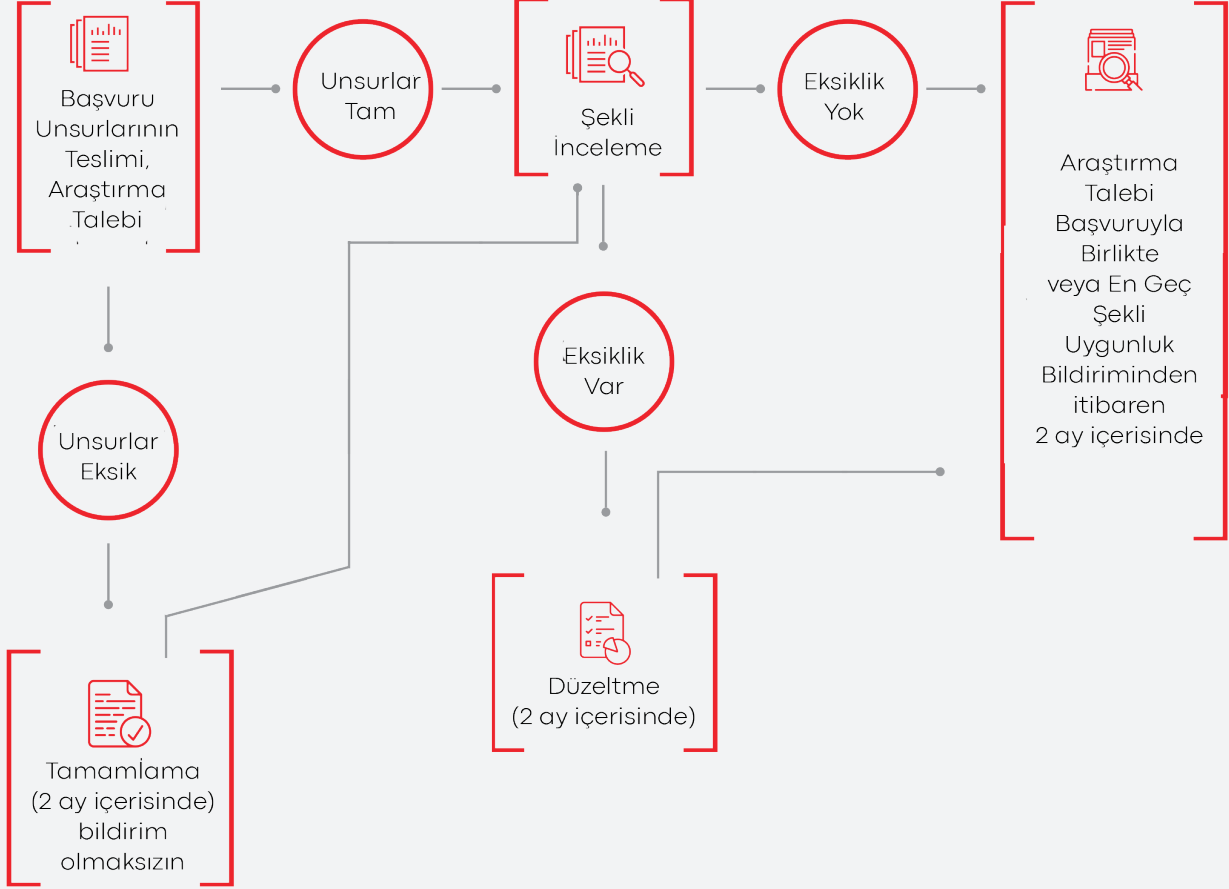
Başvuru Unsurlarının Teslimi, Araştırma Talebi

Unsurlar Tam

Şekli İnceleme

Eksiklik Yok

Araştırma Talebi Başvuruyla Birlikte veya En Geç Şekli Uygunluk Bildiriminden itibaren 2 ay içerisinde

Unsurlar Eksik

Eksiklik Var

Tamamİama (2 ay içerisinde) bildirim olmaksızın

Düzeltme (2 ay içerisinde)